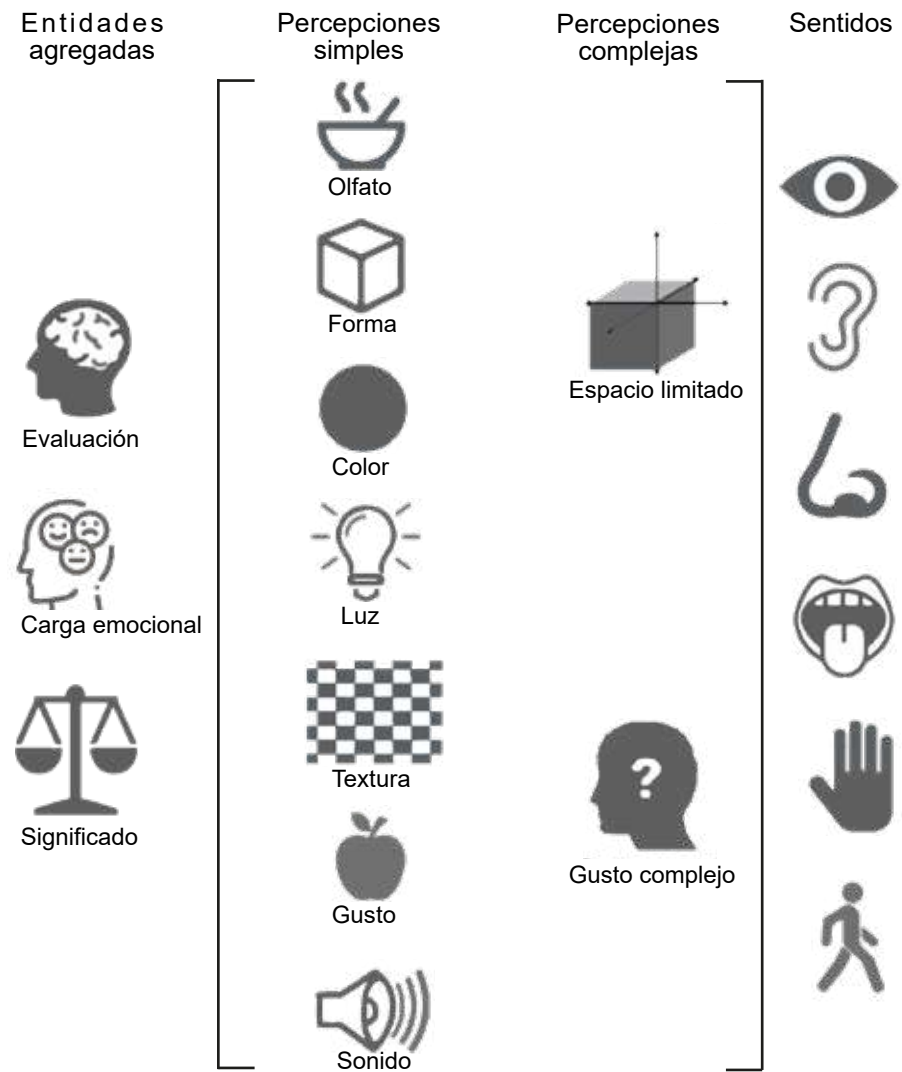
Entidades agregadas

Percepciones simples

Percepciones complejas

Sentidos

Olfato

Forma

Color

Luz

Textura

Gusto

Sonido

Espacio limitado

Gusto complejo

?

Evaluación

Carga emocional

Significado